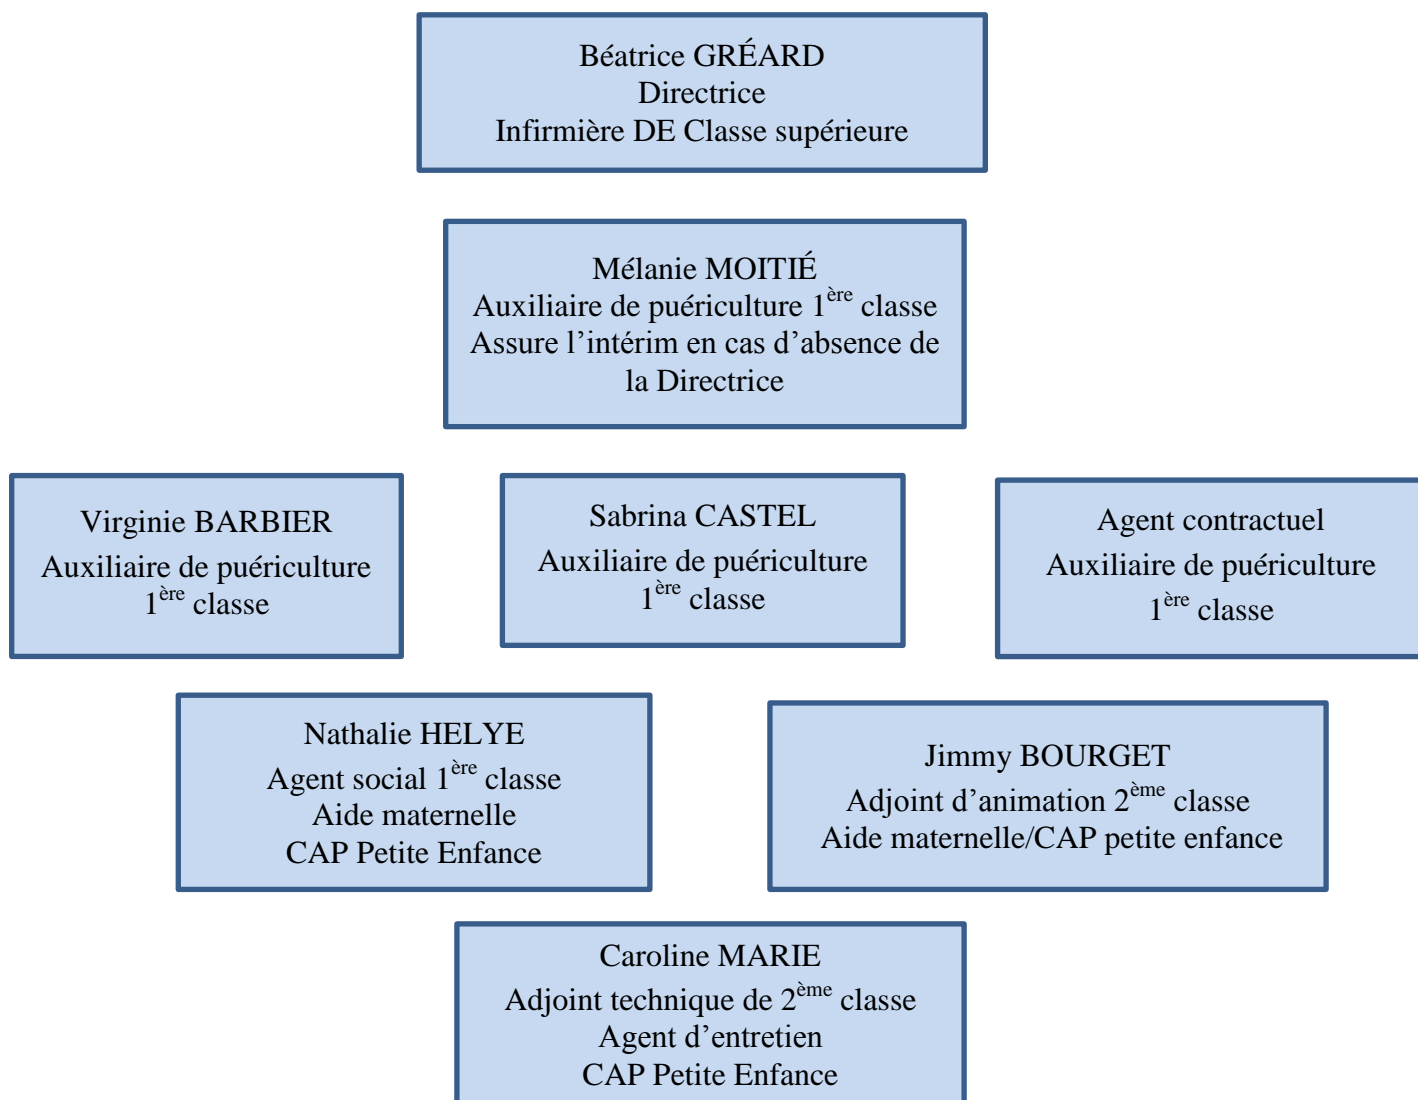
Béatrice GRÉARD
Directrice
Infirmière DE Classe supérieure

Mélanie MOITIÉ
Auxiliaire de puériculture 1$^{ère}$ classe
Assure l'intérim en cas d'absence de la Directrice

Virginie BARBIER
Auxiliaire de puériculture 1$^{ère}$ classe

Sabrina CASTEL
Auxiliaire de puériculture 1$^{ère}$ classe

Agent contractuel
Auxiliaire de puériculture 1$^{ère}$ classe

Nathalie HELYE
Agent social 1$^{ère}$ classe
Aide maternelle
CAP Petite Enfance

Jimmy BOURGET
Adjoint d'animation 2$^{ème}$ classe
Aide maternelle/CAP petite enfance

Caroline MARIE
Adjoint technique de 2$^{ème}$ classe
Agent d'entretien
CAP Petite Enfance